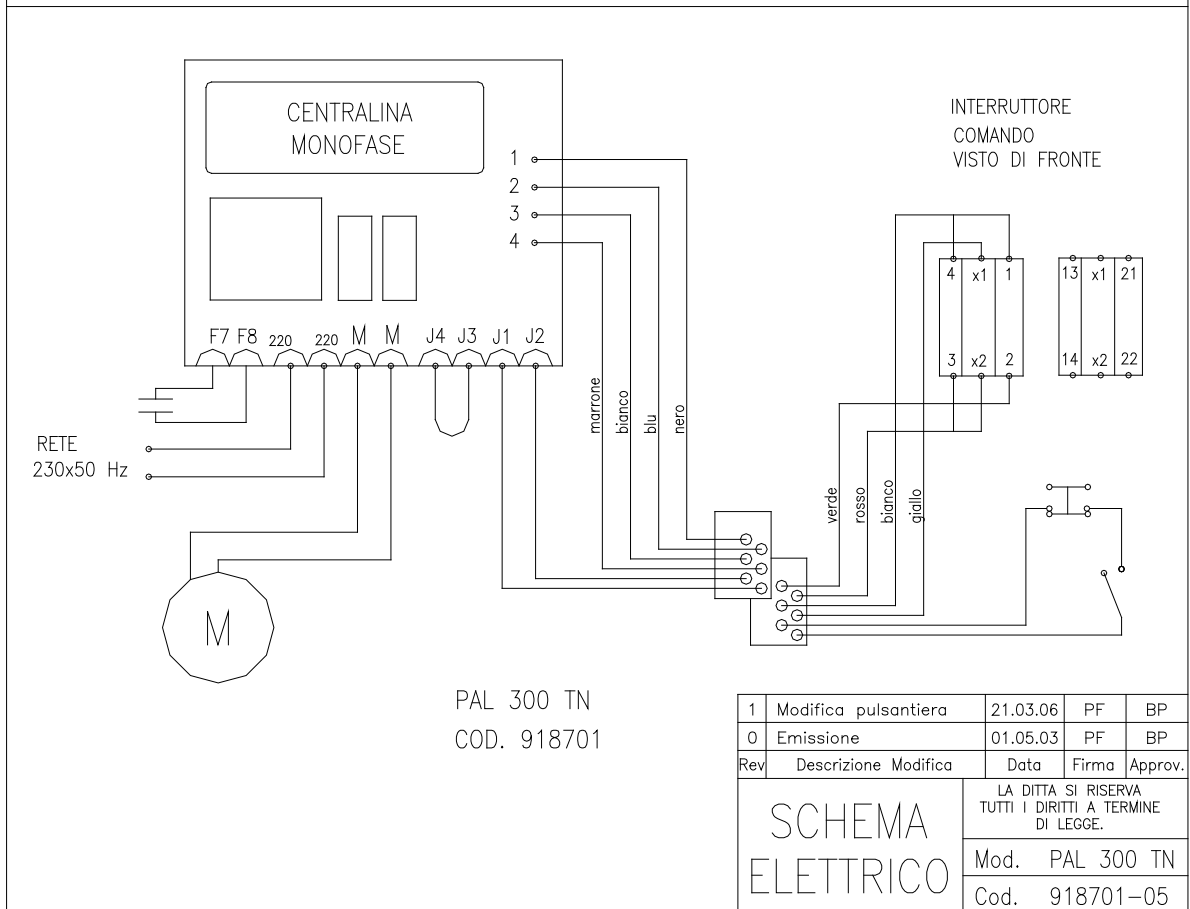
CENTRALINA
MONOFASE

1
2
3
4

F7 F8 220 220 M M J4 J3 J1 J2

RETE
230x50 Hz

M

marrone
bianco
blu
nero

INTERRUTTORE
COMANDO
VISTO DI FRONTE

4 x1 1
3 x2 2

13 x1 21
14 x2 22

verde
rosso
bianco
giallo

PAL 300 TN
COD. 918701

| 1 | Modifica pulsantiera | 21.03.06 | PF | BP |
|---|---|---|---|---|
| 0 | Emissione | 01.05.03 | PF | BP |
| Rev | Descrizione Modifica | Data | Firma | Approv. |

SCHEMA
ELETTRICO

LA DITTA SI RISERVA TUTTI I DIRITTI A TERMINE DI LEGGE.

Mod. PAL 300 TN
Cod. 918701–05